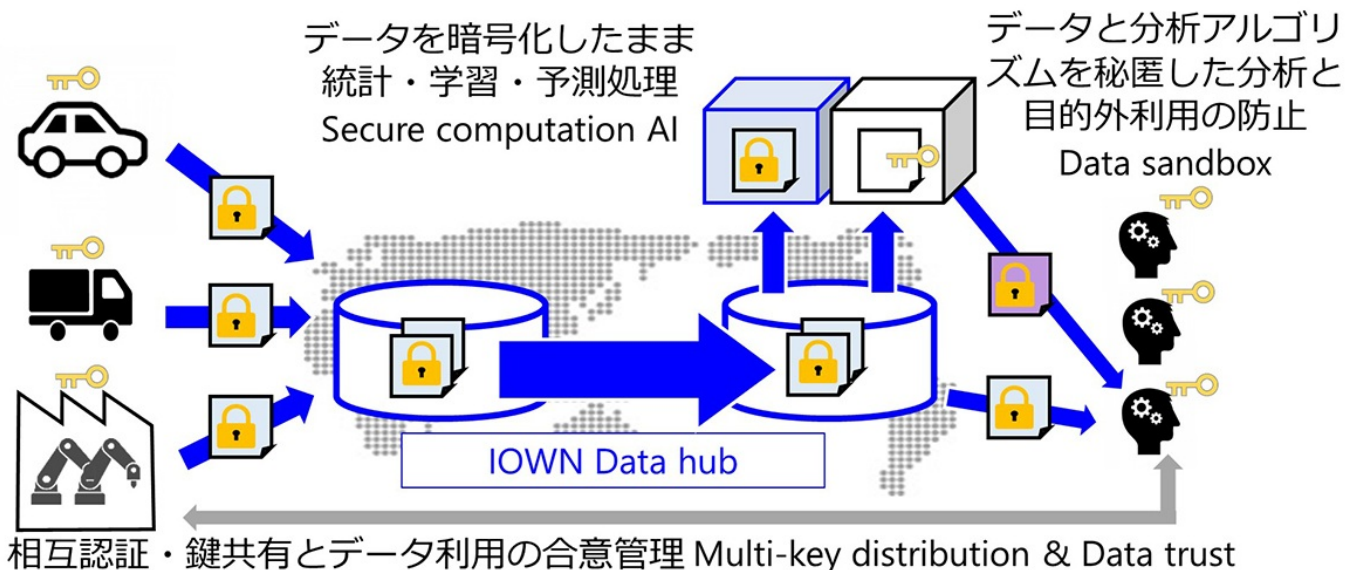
データを暗号化したまま
統計・学習・予測処理
Secure computation AI

データと分析アルゴリズムを秘匿した分析と目的外利用の防止
Data sandbox

IOWN Data hub

相互認証・鍵共有とデータ利用の合意管理 Multi-key distribution & Data trust